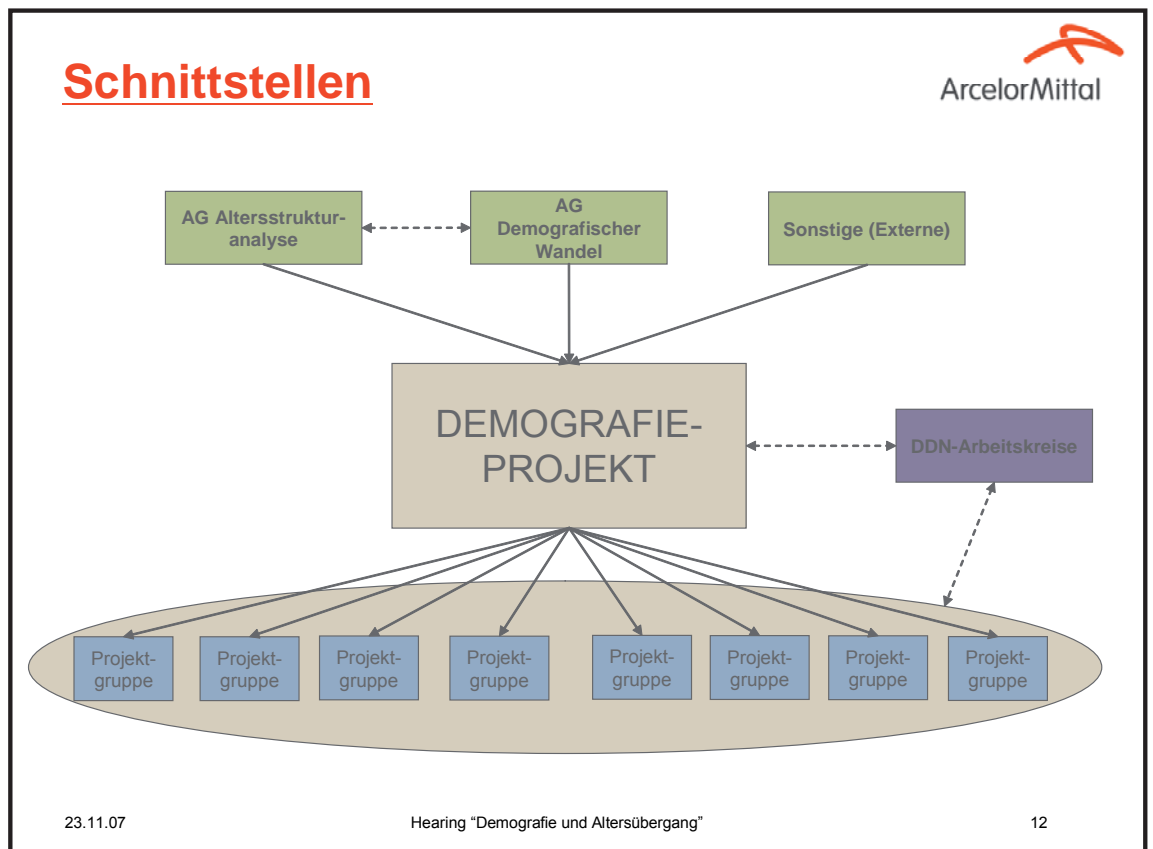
Schnittstellen

ArcelorMittal

AG Altersstrukturanalyse

AG Demografischer Wandel

Sonstige (Externe)

DEMOGRAFIE-PROJEKT

DDN-Arbeitskreise

Projektgruppe

Projektgruppe

Projektgruppe

Projektgruppe

Projektgruppe

Projektgruppe

Projektgruppe

Projektgruppe

23.11.07

Hearing “Demografie und Altersübergang”

12